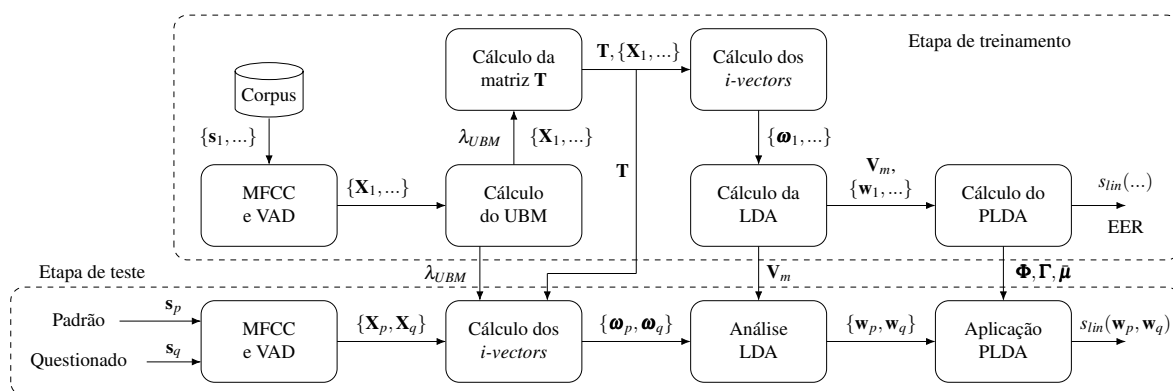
Etapa de treinamento

Corpus

$\{\mathbf{s}_1, ...\}$

MFCC e VAD

$\{\mathbf{X}_1, ...\}$

Cálculo do UBM

$\lambda_{UBM}$

$\{\mathbf{X}_1, ...\}$

Cálculo da matriz $\mathbf{T}$

$\mathbf{T}, \{\mathbf{X}_1, ...\}$

$\mathbf{T}$

Cálculo dos *i-vectors*

$\{\boldsymbol{\omega}_1, ...\}$

Cálculo da LDA

$\mathbf{V}_m$, $\{\mathbf{w}_1, ...\}$

Cálculo do PLDA

$s_{lin}(...)$

EER

Etapa de teste

$\lambda_{UBM}$

$\mathbf{V}_m$

$\boldsymbol{\Phi}, \boldsymbol{\Gamma}, \boldsymbol{\mu}$

Padrão $\mathbf{s}_p$

Questionado $\mathbf{s}_q$

MFCC e VAD

$\{\mathbf{X}_p, \mathbf{X}_q\}$

Cálculo dos *i-vectors*

$\{\boldsymbol{\omega}_p, \boldsymbol{\omega}_q\}$

Análise LDA

$\{\mathbf{w}_p, \mathbf{w}_q\}$

Aplicação PLDA

$s_{lin}(\mathbf{w}_p, \mathbf{w}_q)$